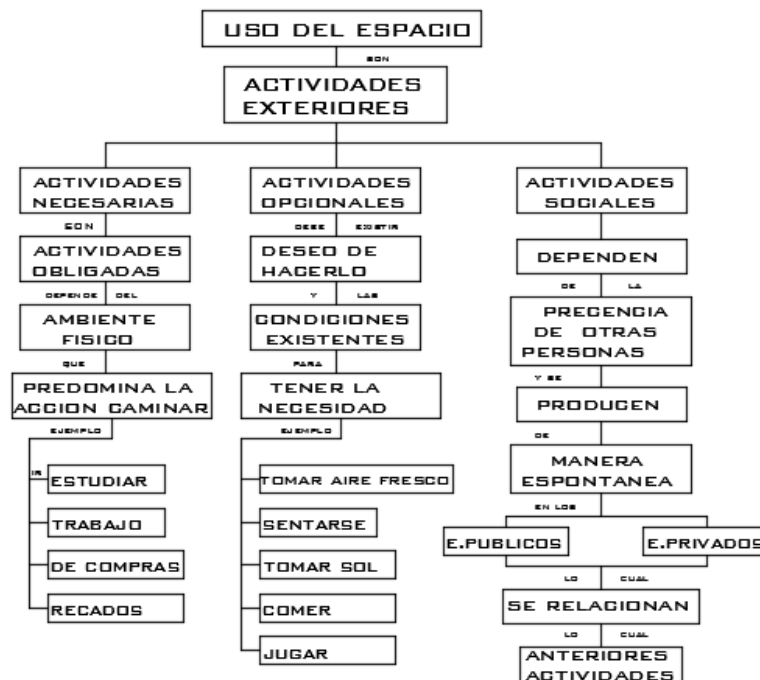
USO DEL ESPACIO

SON

ACTIVIDADES EXTERIORES

ACTIVIDADES NECESARIAS

SON

ACTIVIDADES OBLIGADAS

DEPENDE DEL

AMBIENTE FISICO

QUE

PREDOMINA LA ACCION CAMINAR

EJEMPLO

IR

ESTUDIAR

TRABAJO

DE COMPRAS

RECADOS

ACTIVIDADES OPCIONALES

DEBE EXISTIR

DESEO DE HACERLO

Y LAS

CONDICIONES EXISTENTES

PARA

TENER LA NECESIDAD

EJEMPLO

TOMAR AIRE FRESCO

SENTARSE

TOMAR SOL

COMER

JUGAR

ACTIVIDADES SOCIALES

DEPENDEN

DE LA

PRECENCIA DE OTRAS PERSONAS

Y SE

PRODUCEN

DE

MANERA ESPONTANEA

EN LOS

E.PUBLICOS

E.PRIVADOS

LO CUAL

SE RELACIONAN

LO CUAL

ANTERIORES ACTIVIDADES